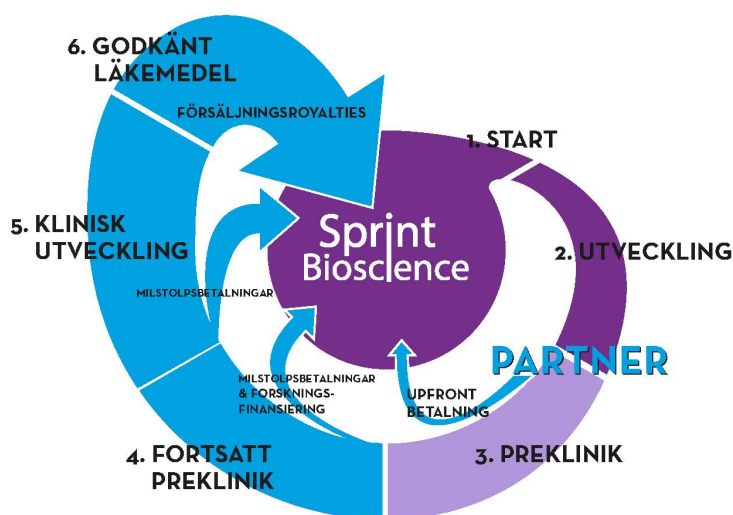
6. GODKÄNT LÄKEMEDEL

FÖRSÄLJNINGSROYALTIES

1. START

5. KLINISK UTVECKLING

Sprint Bioscience

2. UTVECKLING

MILSTOLPSBETALNINGAR

PARTNER

MILSTOLPSBETALNINGAR & FORSKNINGSFINANSIERING

UPFRONT BETALNING

4. FORTSATT PREKLINIK

3. PREKLINIK